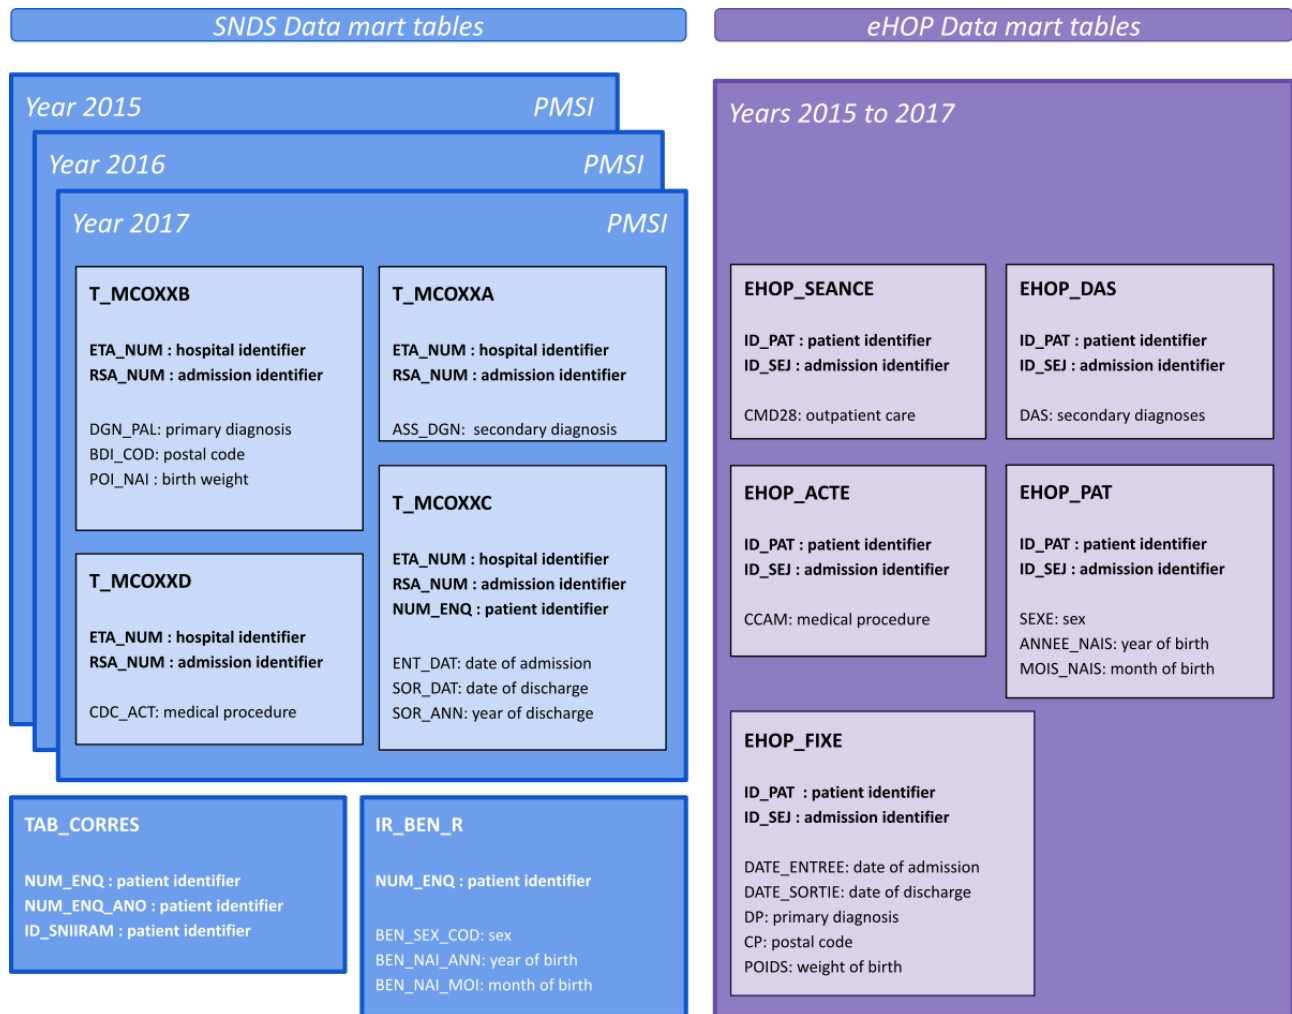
SNDS Data mart tables

eHOP Data mart tables

Year 2015 PMSI

Year 2016 PMSI

Year 2017 PMSI

T_MCOXXB

ETA_NUM : hospital identifier
RSA_NUM : admission identifier

DGN_PAL: primary diagnosis
BDI_COD: postal code
POI_NAI : birth weight

T_MCOXXA

ETA_NUM : hospital identifier
RSA_NUM : admission identifier

ASS_DGN: secondary diagnosis

T_MCOXXD

ETA_NUM : hospital identifier
RSA_NUM : admission identifier

CDC_ACT: medical procedure

T_MCOXXC

ETA_NUM : hospital identifier
RSA_NUM : admission identifier
NUM_ENQ : patient identifier

ENT_DAT: date of admission
SOR_DAT: date of discharge
SOR_ANN: year of discharge

TAB_CORRES

NUM_ENQ : patient identifier
NUM_ENQ_ANO : patient identifier
ID_SNIIRAM : patient identifier

IR_BEN_R

NUM_ENQ : patient identifier

BEN_SEX_COD: sex
BEN_NAI_ANN: year of birth
BEN_NAI_MOI: month of birth

Years 2015 to 2017

EHOP_SEANCE

ID_PAT : patient identifier
ID_SEJ : admission identifier

CMD28: outpatient care

EHOP_DAS

ID_PAT : patient identifier
ID_SEJ : admission identifier

DAS: secondary diagnoses

EHOP_ACTE

ID_PAT : patient identifier
ID_SEJ : admission identifier

CCAM: medical procedure

EHOP_PAT

ID_PAT : patient identifier
ID_SEJ : admission identifier

SEXE: sex
ANNEE_NAIS: year of birth
MOIS_NAIS: month of birth

EHOP_FIXE

ID_PAT : patient identifier
ID_SEJ : admission identifier

DATE_ENTREE: date of admission
DATE_SORTIE: date of discharge
DP: primary diagnosis
CP: postal code
POIDS: weight of birth